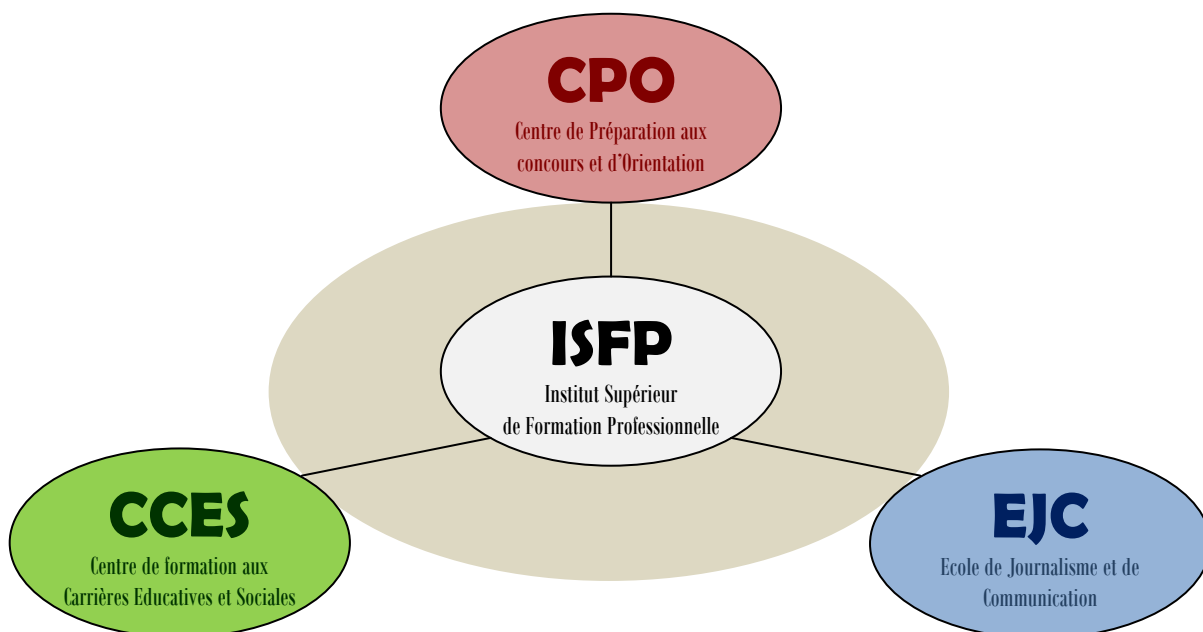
CPO
Centre de Préparation aux concours et d'Orientation

ISFP
Institut Supérieur de Formation Professionnelle

CCES
Centre de formation aux Carrières Educatives et Sociales

EJC
Ecole de Journalisme et de Communication